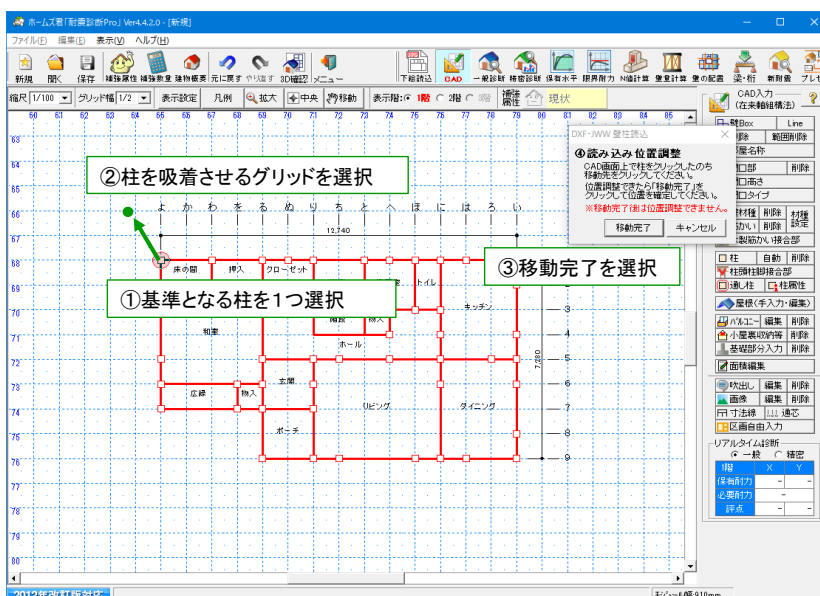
ホームズ君「耐震診断Pro」Ver4.4.2.0 - [新規]

ファイル(F) 編集(E) 表示(V) ヘルプ(H)

新規 開く 保存 補強属性 補強数量 建物概要 元に戻す やり直す 3D確認 メニュー 下絵読込 CAD 一般診断 精密診断 保有水平 限界耐力 N値計算 壁量計算 壁の配置 梁・柱 耐用年数 プレゼ

縮尺 1/100 グリッド幅 1/2 表示設定 凡例 拡大 中央 移動 表示階: 1階 2階 3階 補強属性 現状

CAD入力 (在来軸組構法)

DXF-JWW 壁住読込

④読み込み位置調整

CAD画面上で柱をクリックしたのち移動先をクリックしてください。

位置調整できたら「移動完了」をクリックして位置を確定してください。

※移動完了(後)は位置調整できません。

移動完了 キャンセル

②柱を吸着させるグリッドを選択

③移動完了を選択

①基準となる柱を1つ選択

よ か わ を る ぬ り ち と へ ほ に は ろ い

12,740

7,280

床の間 押入 クローゼット トイレ キッチン 和室 階段 物入 ホール 玄関 広縁 物入 リビング ダイニング ポーチ

60 61 62 63 64 65 66 67 68 69 70 71 72 73 74 75 76 77 78 79 80 81 82 83 84 85

63 64 65 66 67 68 69 70 71 72 73 74 75 76 77 78

3 4 5 6 7 8 9

壁Box Line 削除 範囲削除 部屋名称 開口部 削除 開口高さ 開口タイプ 床材種 削除 材種設定 床勾配 削除 床面勾配・接合部 柱 自動 削除 柱頭柱脚接合部 通し柱 柱属性 屋根(手入力・編集) バルコニー 編集 削除 小屋裏収納等 削除 基礎部分入力 削除 面積編集 吹出し 編集 削除 画像 編集 削除 寸法線 通芯 区画自由入力

リアルタイム診断

一般 精密

| 1階 | X | Y |
|---|---|---|
| 保有耐力 | - | - |
| 必要耐力 | - | |
| 評点 | - | - |

2012年改訂版対応

モジュール:910mm